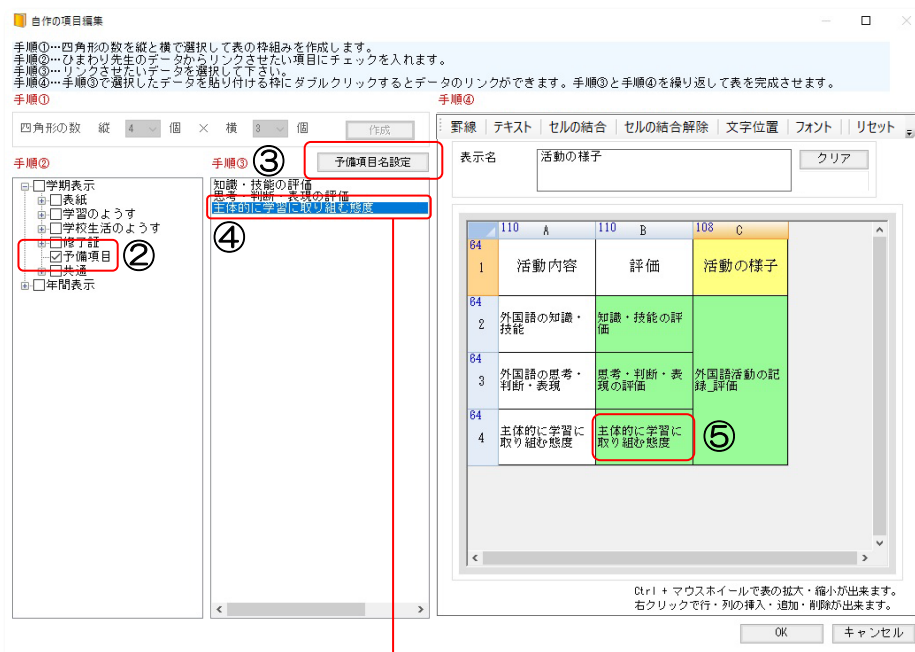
自作の項目編集

手順①…四角形の数を縦と横で選択して表の枠組みを作成します。
手順②…ひまわり先生のデータからリンクさせたい項目にチェックを入れます。
手順③…リンクさせたいデータを選択して下さい。
手順④…手順③で選択したデータを貼り付ける枠にダブルクリックするとデータのリンクができます。手順③と手順④を繰り返して表を完成させます。

手順①
四角形の数　縦 4 個 × 横 3 個　作成

手順②
学期表示
表紙
学習のようす
学校生活のようす
修了証
予備項目
共通
年間表示
②

手順③
③
予備項目名設定
知識・技能の評価
思考・判断・表現の評価
主体的に学習に取り組む態度
④

手順④
罫線 | テキスト | セルの結合 | セルの結合解除 | 文字位置 | フォント | リセット

表示名　活動の様子　クリア

| | 110 A | 110 B | 108 C |
|---|---|---|---|
| 64 1 | 活動内容 | 評価 | 活動の様子 |
| 64 2 | 外国語の知識・技能 | 知識・技能の評価 | 外国語活動の記録_評価 |
| 64 3 | 外国語の思考・判断・表現 | 思考・判断・表現の評価 | |
| 64 4 | 主体的に学習に取り組む態度 | 主体的に学習に取り組む態度 | |

⑤

Ctrl + マウスホイールで表の拡大・縮小が出来ます。
右クリックで行・列の挿入・追加・削除が出来ます。

OK　キャンセル